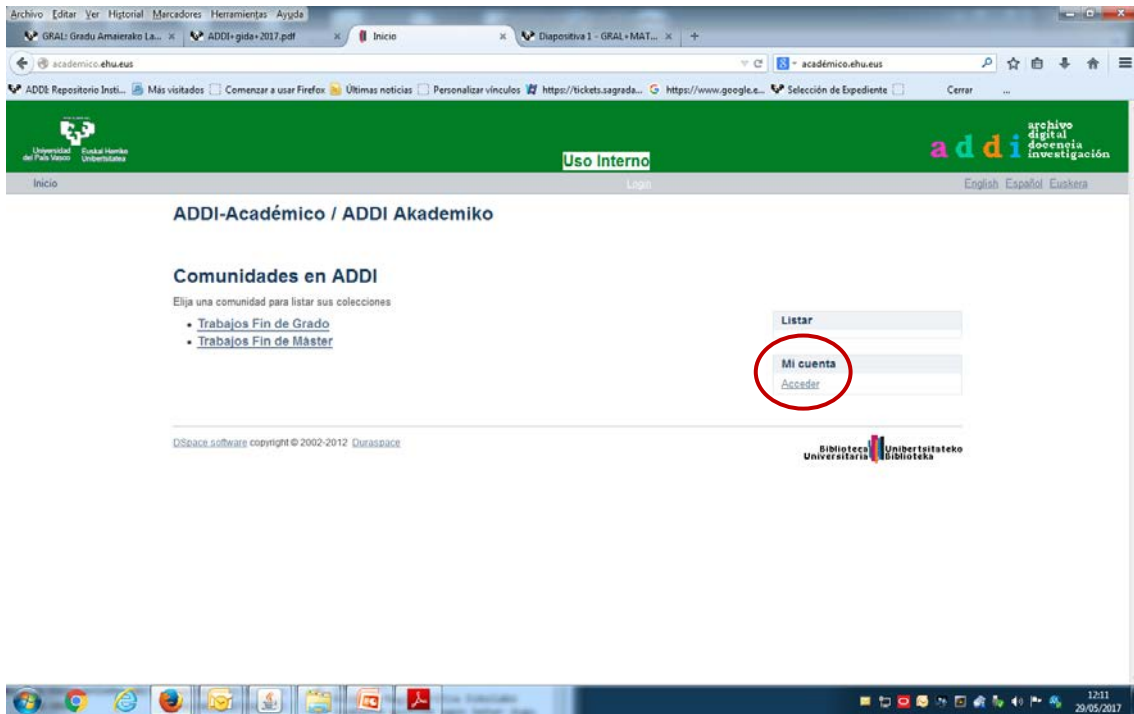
Archivo Editar Ver Historial Marcadores Herramientas Ayuda

GRAL: Gradu Amaierako La... × ADDI+gida+2017.pdf × Inicio × Diapositiva 1 - GRAL+MAT... × +

academico.ehu.eus

académico.ehu.eus

ADDI: Repositorio Insti... Más visitados Comenzar a usar Firefox Últimas noticias Personalizar vínculos https://tickets.sagrada... https://www.google.e... Selección de Expediente Cerrar ...

Universidad del País Vasco Euskal Herriko Unibertsitatea

Uso Interno

addi archivo digital docencia investigación

Inicio

Login

English Español Euskera

ADDI-Académico / ADDI Akademiko

Comunidades en ADDI

Elija una comunidad para listar sus colecciones

- Trabajos Fin de Grado
- Trabajos Fin de Máster

Listar

Mi cuenta

Acceder

DSpace software copyright © 2002-2012 Duraspace

Biblioteca Universitaria Unibertsitateko Biblioteka

12:11
29/05/2017